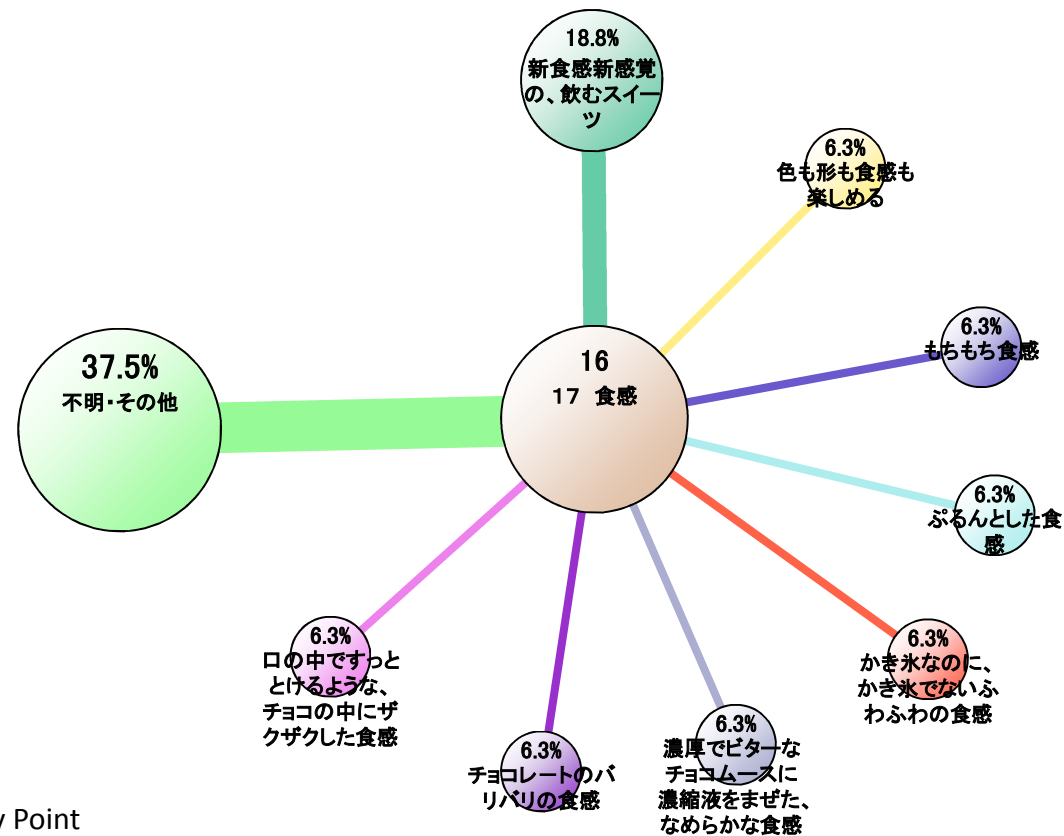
18.8%
新食感新感覚の、飲むスイーツ

6.3%
色も形も食感も楽しめる

37.5%
不明・その他

16
17 食感

6.3%
もちもち食感

6.3%
ぷるんとした食感

6.3%
口の中ですっととけるような、チョコの中にザクザクした食感

6.3%
かき氷なのに、かき氷でないふわふわの食感

6.3%
濃厚でビターなチョコムースに濃縮液をまぜた、なめらかな食感

6.3%
チョコレートのパリパリの食感

y Point